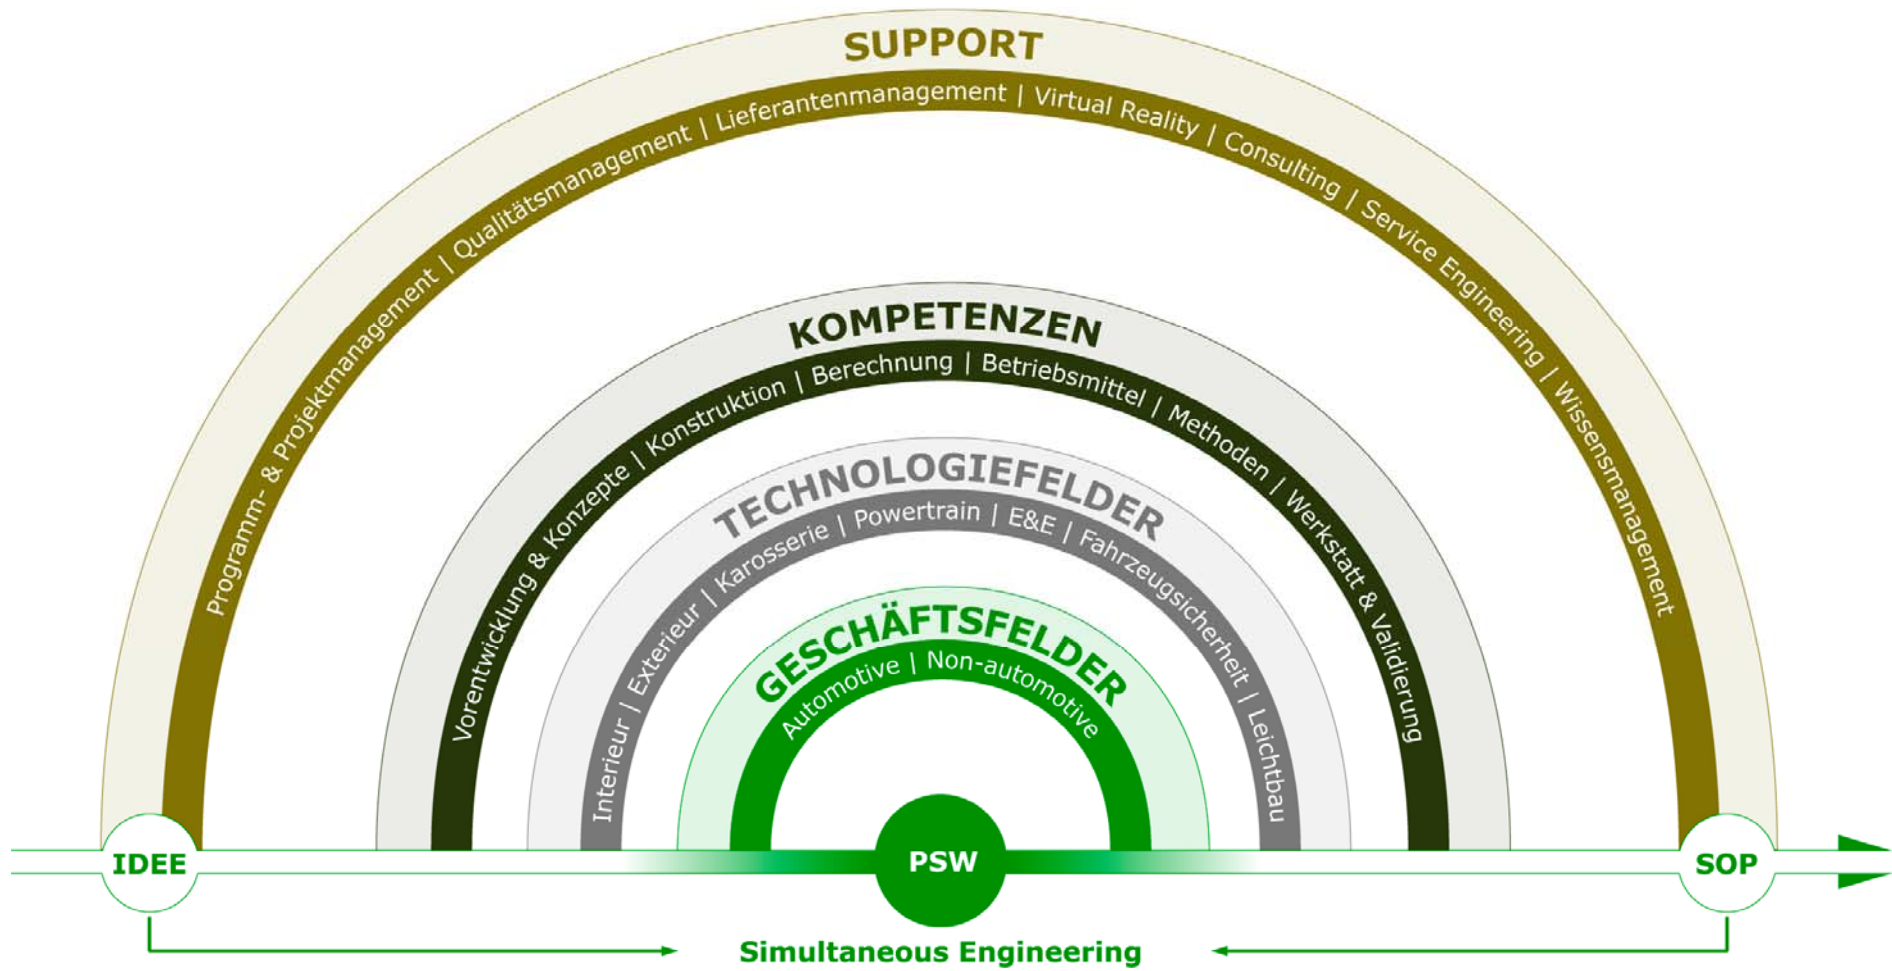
SUPPORT

Programm- & Projektmanagement | Qualitätsmanagement | Lieferantenmanagement | Virtual Reality | Consulting | Service Engineering | Wissensmanagement

KOMPETENZEN

Vorentwicklung & Konzepte | Konstruktion | Berechnung | Betriebsmittel | Methoden | Werkstatt & Validierung

TECHNOLOGIEFELDER

Interieur | Exterieur | Karosserie | Powertrain | E&E | Fahrzeugsicherheit | Leichtbau

GESCHÄFTSFELDER

Automotive | Non-automotive

IDEE

PSW

SOP

Simultaneous Engineering